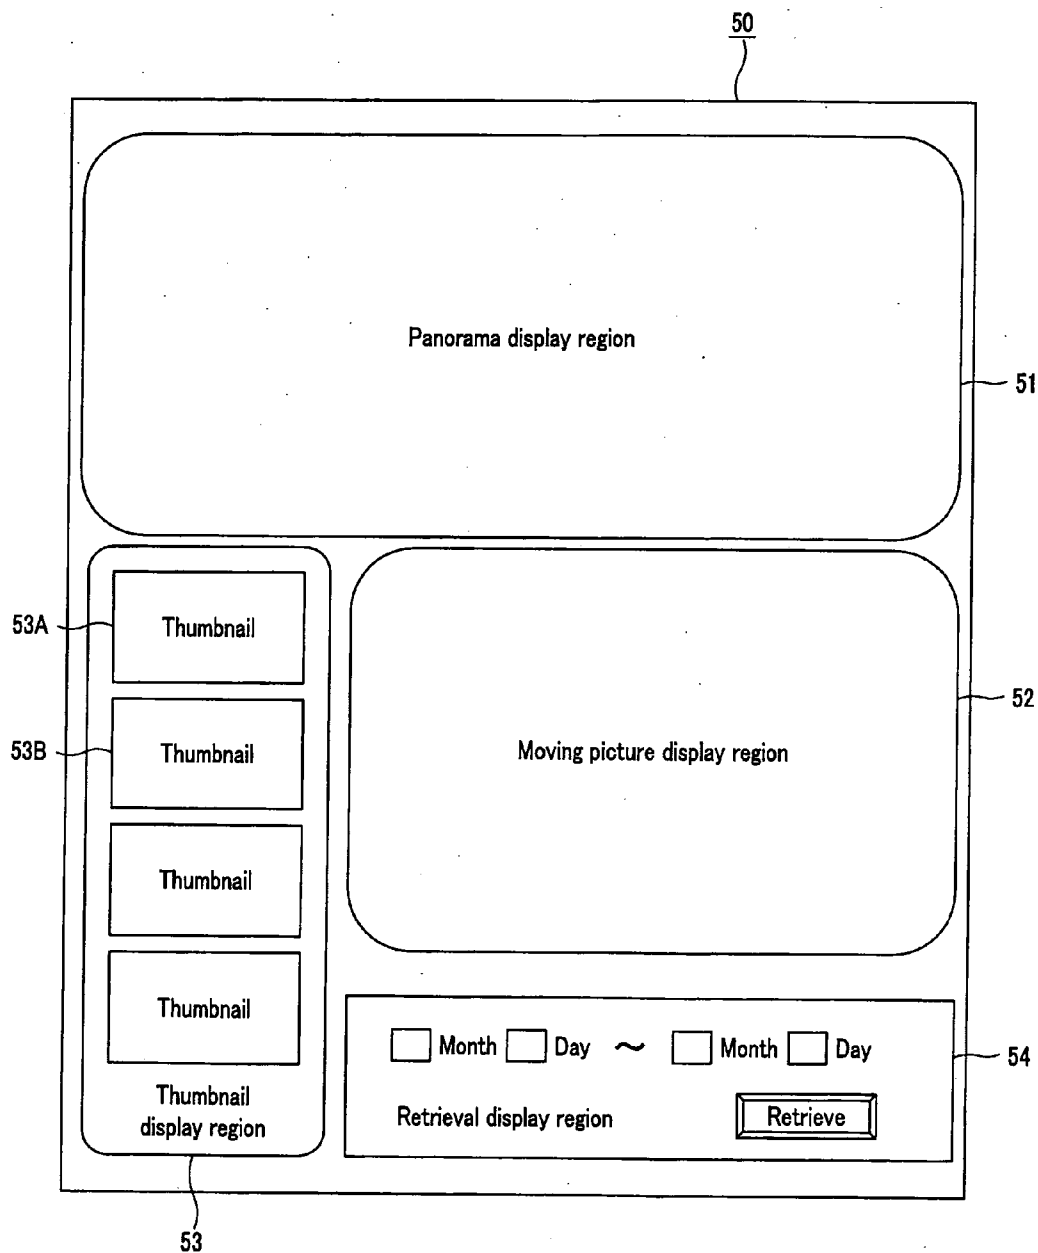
50

Panorama display region

51

53A

Thumbnail

53B

Thumbnail

Thumbnail

Thumbnail

Thumbnail display region

Moving picture display region

52

Month Day ~ Month Day

Retrieval display region

Retrieve

54

53